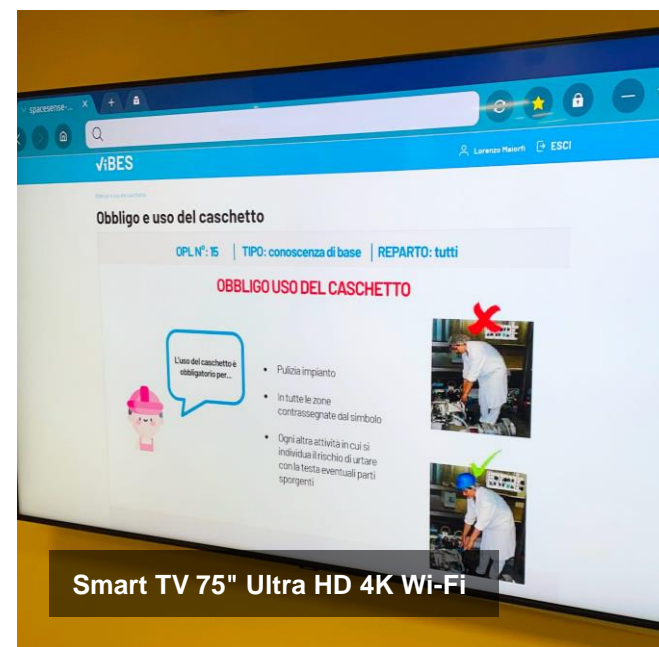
spacesense-... ×

ViBES

Lorenzo Maiorfi ESCI

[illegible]

Obbligo e uso del caschetto

OPL N°: 15 | TIPO: conoscenza di base | REPARTO: tutti

OBBLIGO USO DEL CASCHETTO

L'uso del caschetto è obbligatorio per...

- Pulizia impianto
- In tutte le zone contrassegnate dal simbolo
- Ogni altra attività in cui si individua il rischio di urtare con la testa eventuali parti sporgenti

Smart TV 75" Ultra HD 4K Wi-Fi